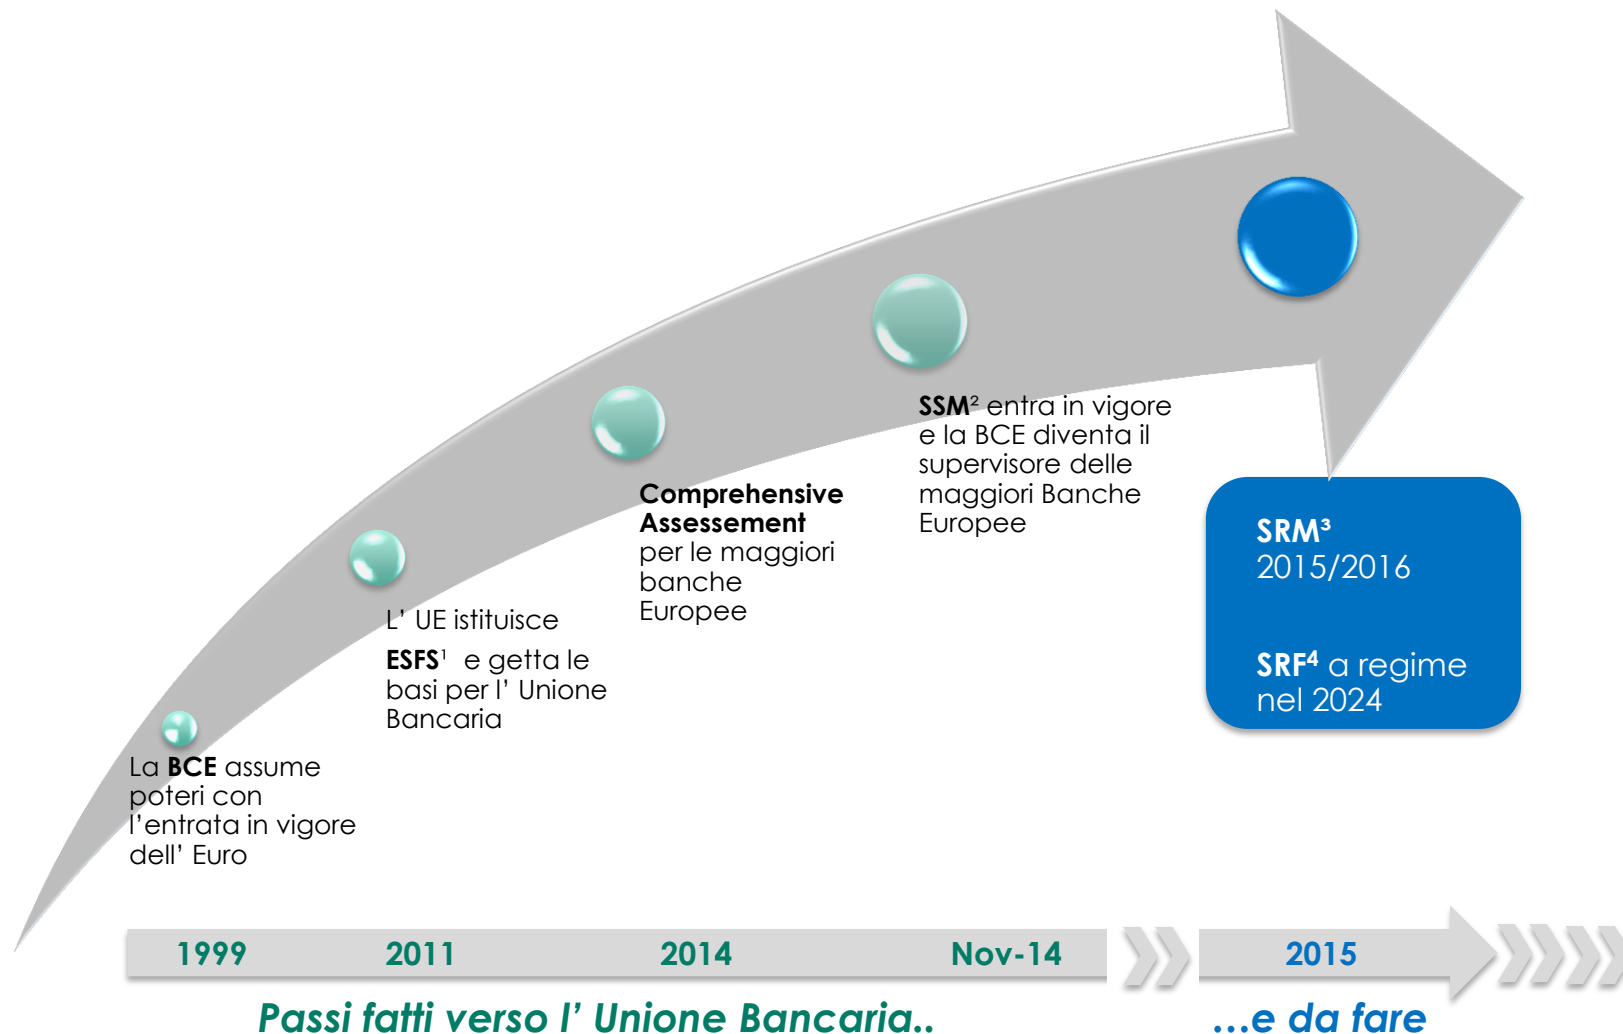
La **BCE** assume poteri con l'entrata in vigore dell' Euro

L' UE istituisce **ESFS**$^1$ e getta le basi per l' Unione Bancaria

**Comprehensive Assessement** per le maggiori banche Europee

**SSM**$^2$ entra in vigore e la BCE diventa il supervisore delle maggiori Banche Europee

**SRM**$^3$
2015/2016

**SRF**$^4$ a regime nel 2024

1999 2011 2014 Nov-14

2015

Passi fatti verso l' Unione Bancaria..

…e da fare